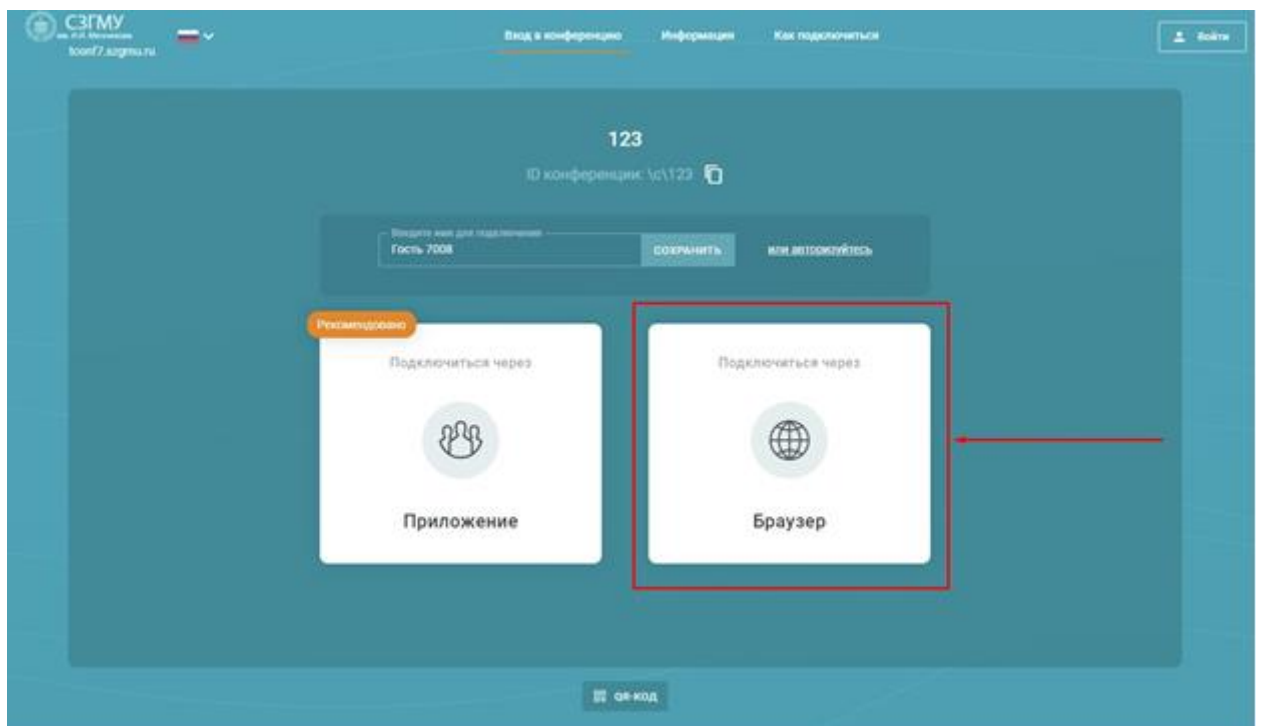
СЗГМУ
им. И.И. Мечникова
tconf7.szgmu.ru

Вход в конференцию Информация Как подключиться

Войти

123

ID конференции: \c\123

Введите имя для подключения
Гость 7008
СОХРАНИТЬ
или авторизуйтесь

Рекомендовано

Подключиться через

Приложение

Подключиться через

Браузер

QR-код